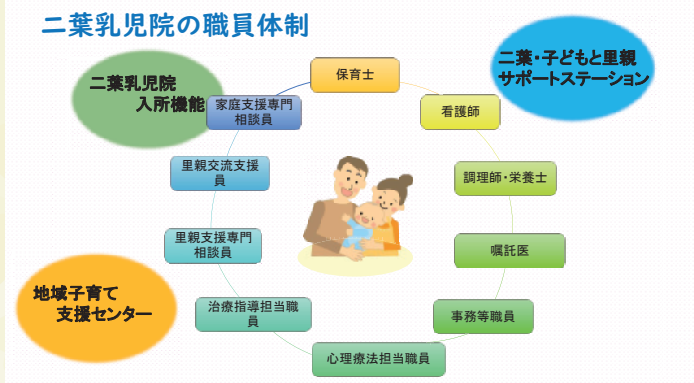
二葉乳児院の職員体制

二葉乳児院
入所機能

二葉・子どもと里親
サポートステーション

保育士

家庭支援専門相談員

看護師

里親交流支援員

調理師・栄養士

里親支援専門相談員

嘱託医

地域子育て
支援センター

治療指導担当職員

事務等職員

心理療法担当職員